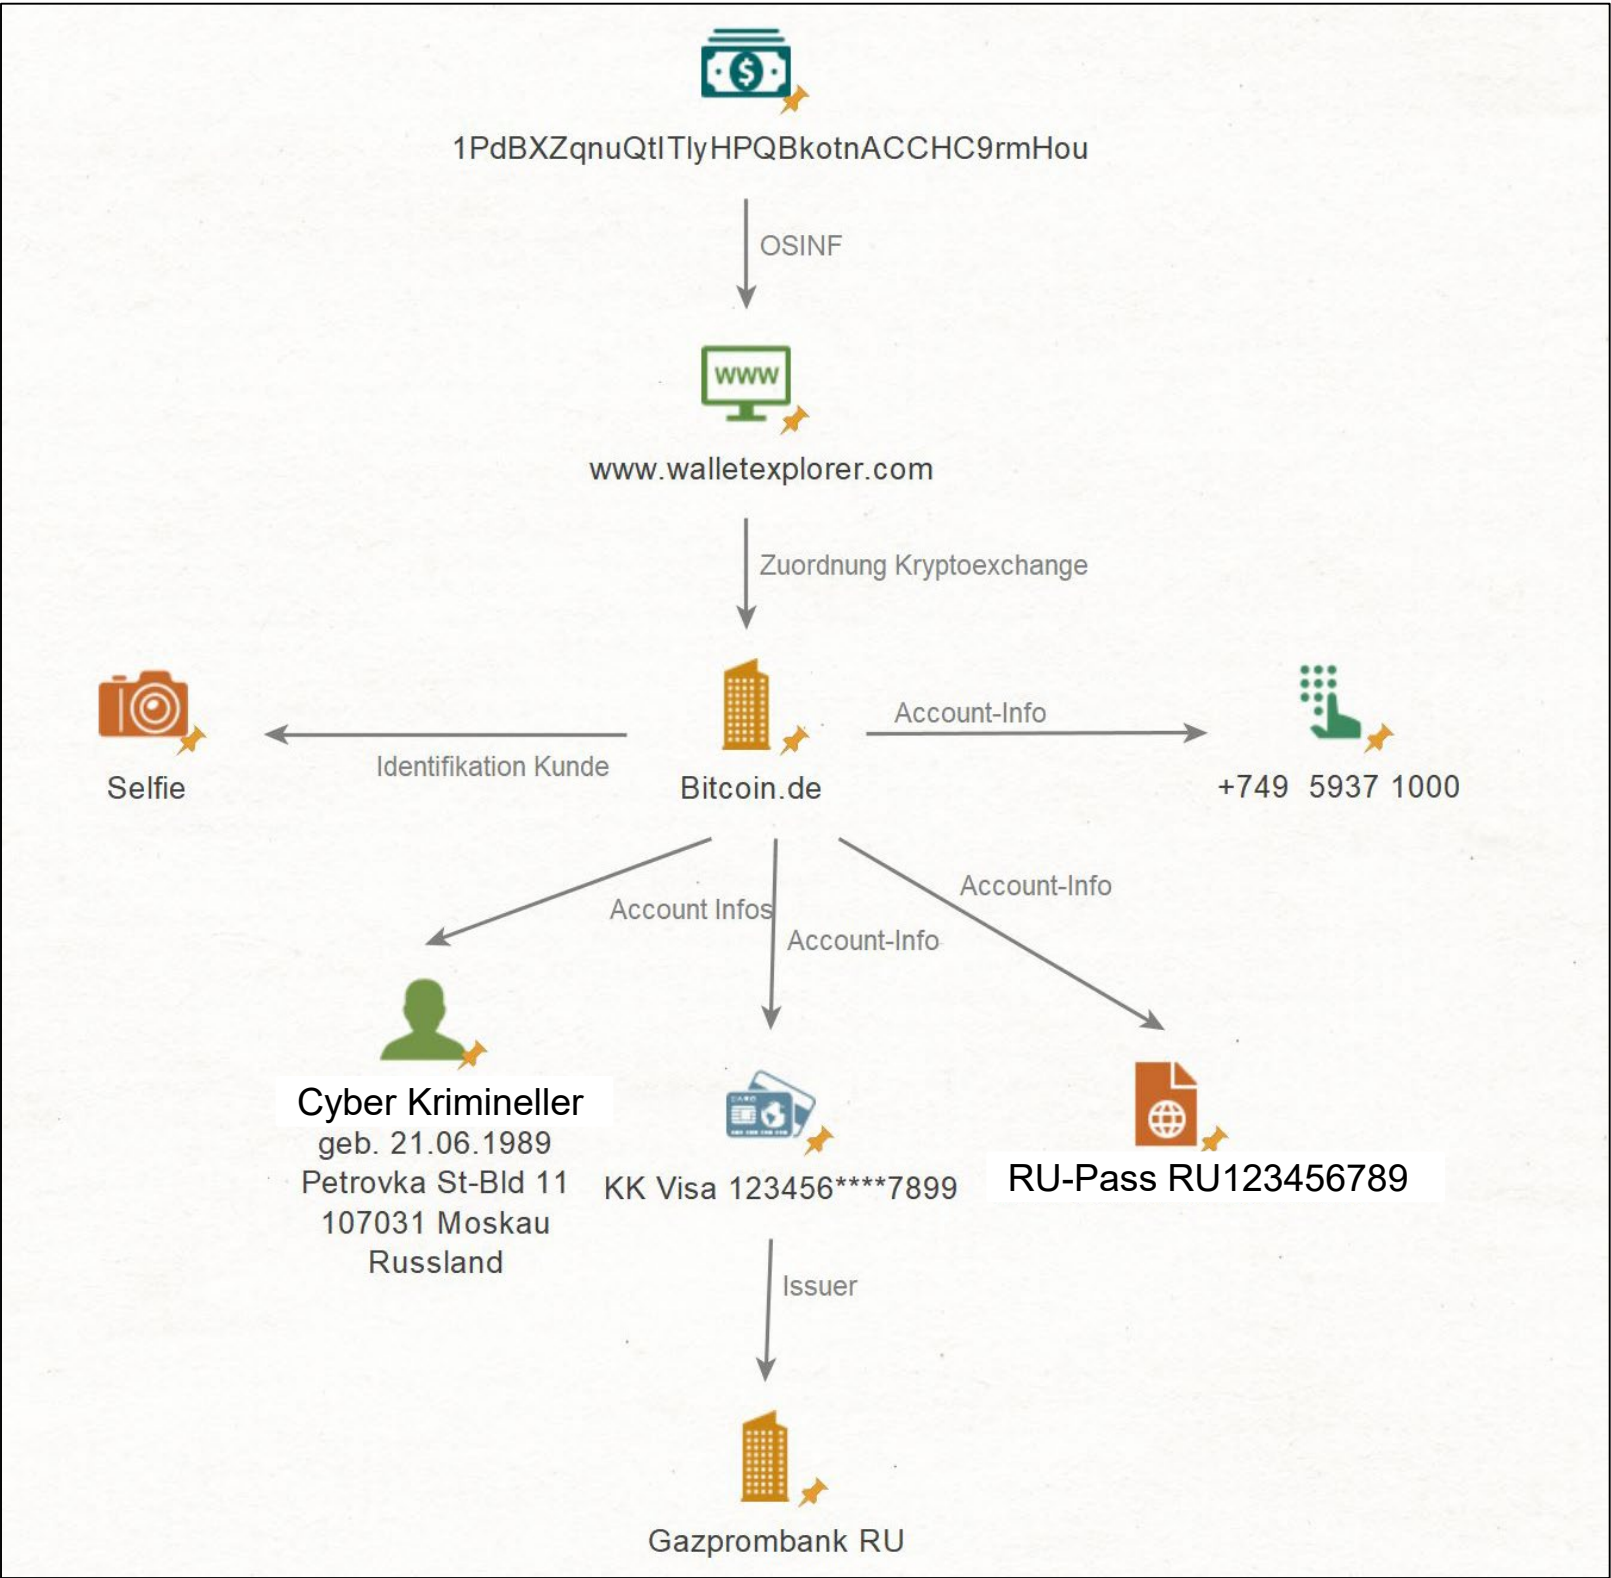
1PdBXZqnuQtITlyHPQBkotnACCHC9rmHou

OSINF

www

www.walletexplorer.com

Zuordnung Kryptoexchange

Selfie

Identifikation Kunde

Bitcoin.de

Account-Info

+749 5937 1000

Account Infos

Account-Info

Account-Info

Cyber Krimineller
geb. 21.06.1989
Petrovka St-Bld 11
107031 Moskau
Russland

KK Visa 123456****7899

RU-Pass RU123456789

Issuer

Gazprombank RU